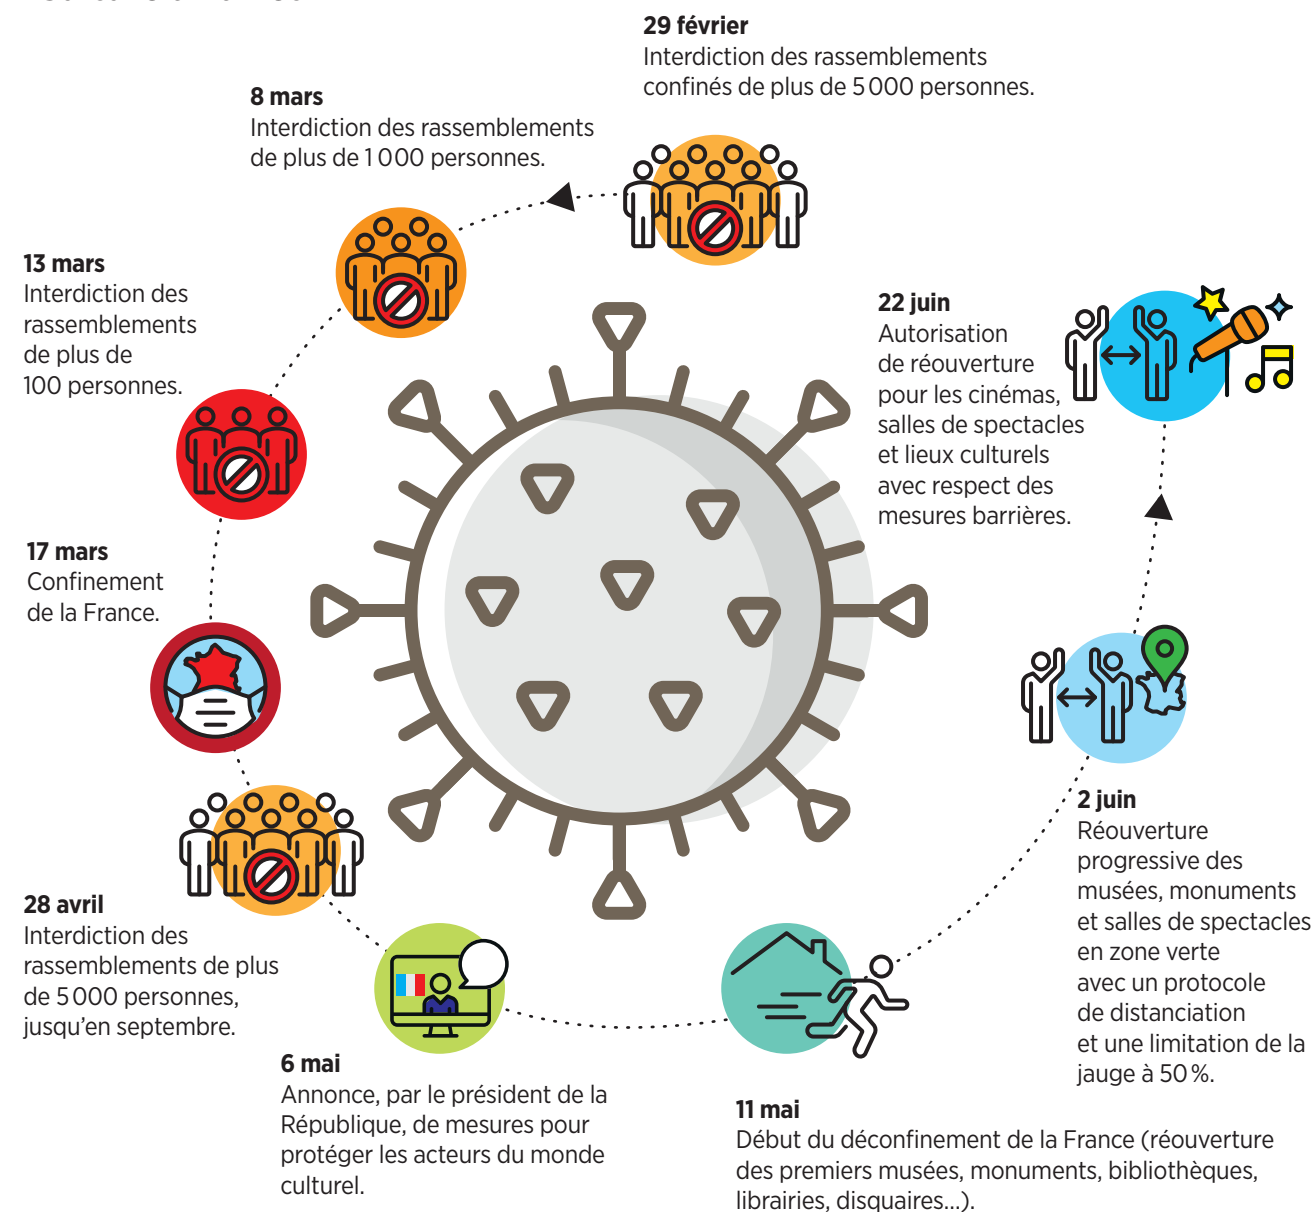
29 février
Interdiction des rassemblements confinés de plus de 5 000 personnes.

8 mars
Interdiction des rassemblements de plus de 1 000 personnes.

13 mars
Interdiction des rassemblements de plus de 100 personnes.

17 mars
Confinement de la France.

28 avril
Interdiction des rassemblements de plus de 5 000 personnes, jusqu'en septembre.

6 mai
Annonce, par le président de la République, de mesures pour protéger les acteurs du monde culturel.

11 mai
Début du déconfinement de la France (réouverture des premiers musées, monuments, bibliothèques, librairies, disquaires...).

2 juin
Réouverture progressive des musées, monuments et salles de spectacles en zone verte avec un protocole de distanciation et une limitation de la jauge à 50 %.

22 juin
Autorisation de réouverture pour les cinémas, salles de spectacles et lieux culturels avec respect des mesures barrières.